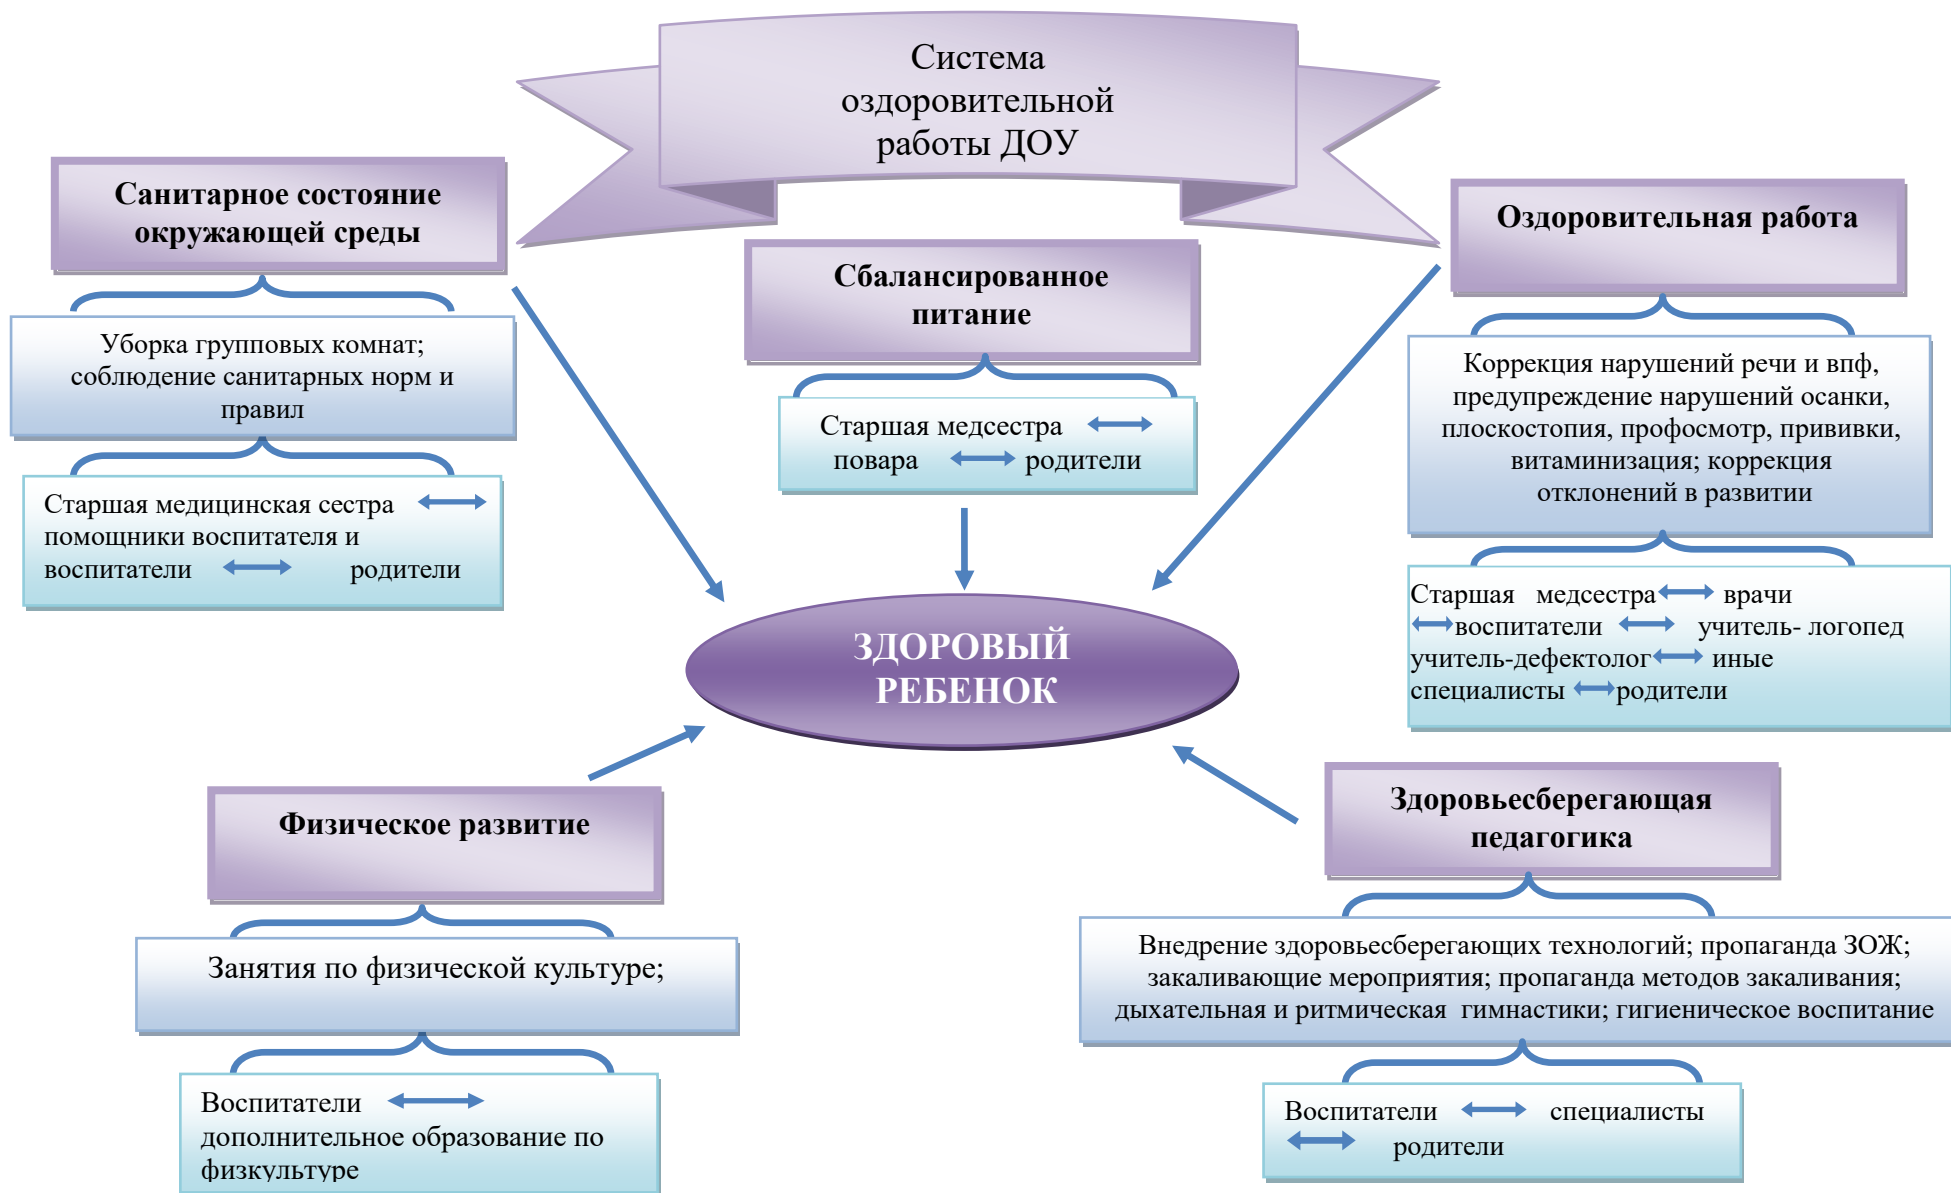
Система оздоровительной работы ДОУ

Санитарное состояние окружающей среды

Уборка групповых комнат; соблюдение санитарных норм и правил

Старшая медицинская сестра ⟷ помощники воспитателя и воспитатели ⟷ родители

Сбалансированное питание

Старшая медсестра ⟷ повара ⟷ родители

Оздоровительная работа

Коррекция нарушений речи и впф, предупреждение нарушений осанки, плоскостопия, профосмотр, прививки, витаминизация; коррекция отклонений в развитии

Старшая медсестра ⟷ врачи ⟷ воспитатели ⟷ учитель- логопед учитель-дефектолог ⟷ иные специалисты ⟷ родители

ЗДОРОВЫЙ РЕБЕНОК

Физическое развитие

Занятия по физической культуре;

Воспитатели ⟷ дополнительное образование по физкультуре

Здоровьесберегающая педагогика

Внедрение здоровьесберегающих технологий; пропаганда ЗОЖ; закаливающие мероприятия; пропаганда методов закаливания; дыхательная и ритмическая гимнастики; гигиеническое воспитание

Воспитатели ⟷ специалисты ⟷ родители